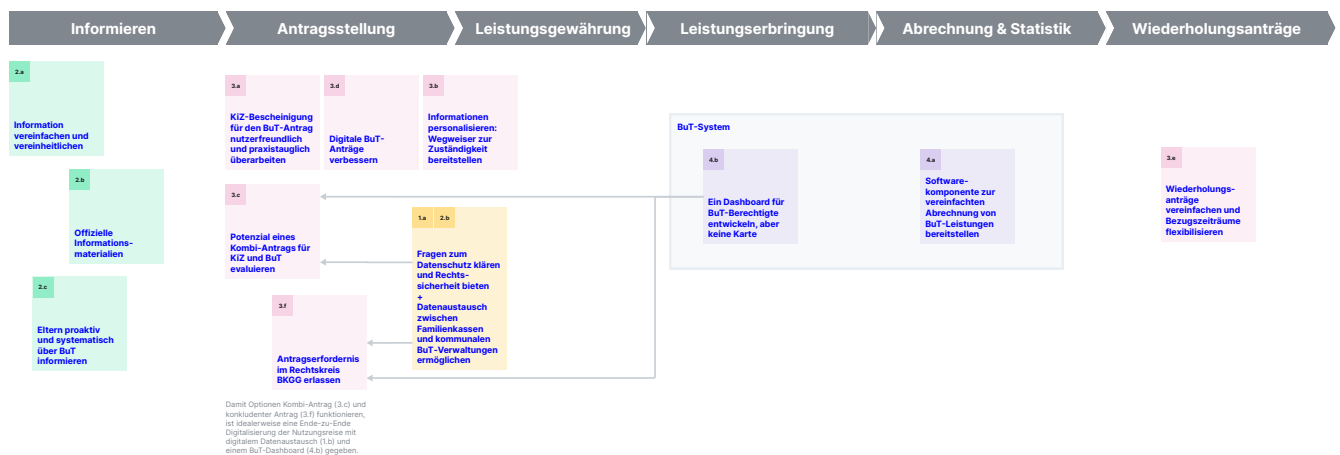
Informieren

Antragsstellung

Leistungsgewährung

Leistungserbringung

Abrechnung & Statistik

Wiederholungsanträge

2.a

Information vereinfachen und vereinheitlichen

2.b

Offizielle Informationsmaterialien

2.c

Eltern proaktiv und systematisch über BuT informieren

3.a

KiZ-Bescheinigung für den BuT-Antrag nutzerfreundlich und praxistauglich überarbeiten

3.d

Digitale BuT-Anträge verbessern

3.b

Informationen personalisieren: Wegweiser zur Zuständigkeit bereitstellen

3.c

Potenzial eines Kombi-Antrags für KiZ und BuT evaluieren

1.a

2.b

Fragen zum Datenschutz klären und Rechtssicherheit bieten + Datenaustausch zwischen Familienkassen und kommunalen BuT-Verwaltungen ermöglichen

3.f

Antragserfordernis im Rechtskreis BKGG erlassen

Damit Optionen Kombi-Antrag (3.c) und konkludenter Antrag (3.f) funktionieren, ist idealerweise eine Ende-zu-Ende Digitalisierung der Nutzungsreise mit digitalem Datenaustausch (1.b) und einem BuT-Dashboard (4.b) gegeben.

BuT-System

4.b

Ein Dashboard für BuT-Berechtigte entwickeln, aber keine Karte

4.a

Softwarekomponente zur vereinfachten Abrechnung von BuT-Leistungen bereitstellen

3.e

Wiederholungsanträge vereinfachen und Bezugszeiträume flexibilisieren